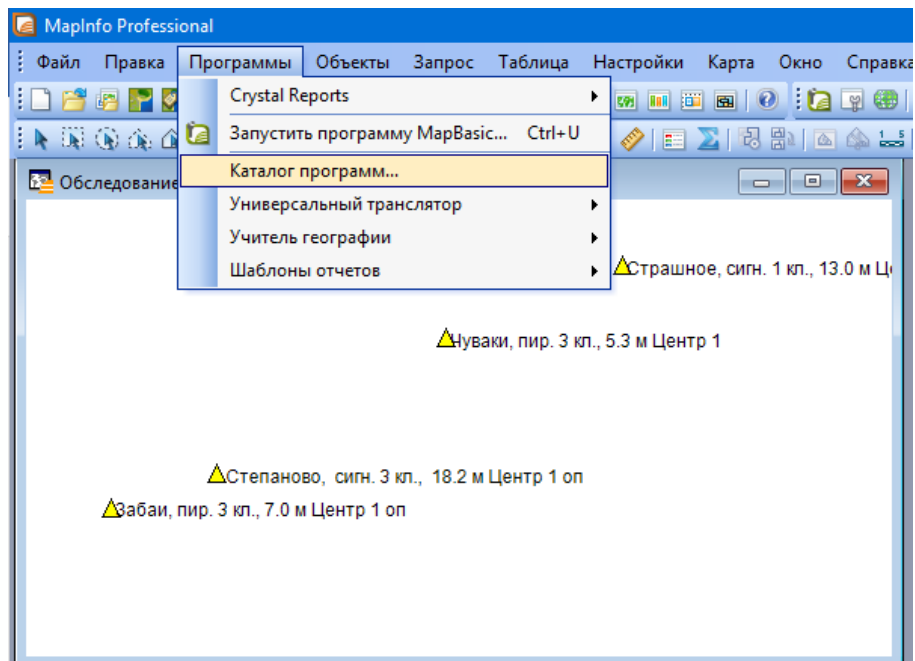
MapInfo Professional

Файл Правка Программы Объекты Запрос Таблица Настройки Карта Окно Справка

Crystal Reports
Запустить программу MapBasic... Ctrl+U
Каталог программ...
Универсальный транслятор
Учитель географии
Шаблоны отчетов

Обследование

Страшное, сигн. 1 кл., 13.0 м Ц

Чуваки, пир. 3 кл., 5.3 м Центр 1

Степаново, сигн. 3 кл., 18.2 м Центр 1 оп
Забаи, пир. 3 кл., 7.0 м Центр 1 оп